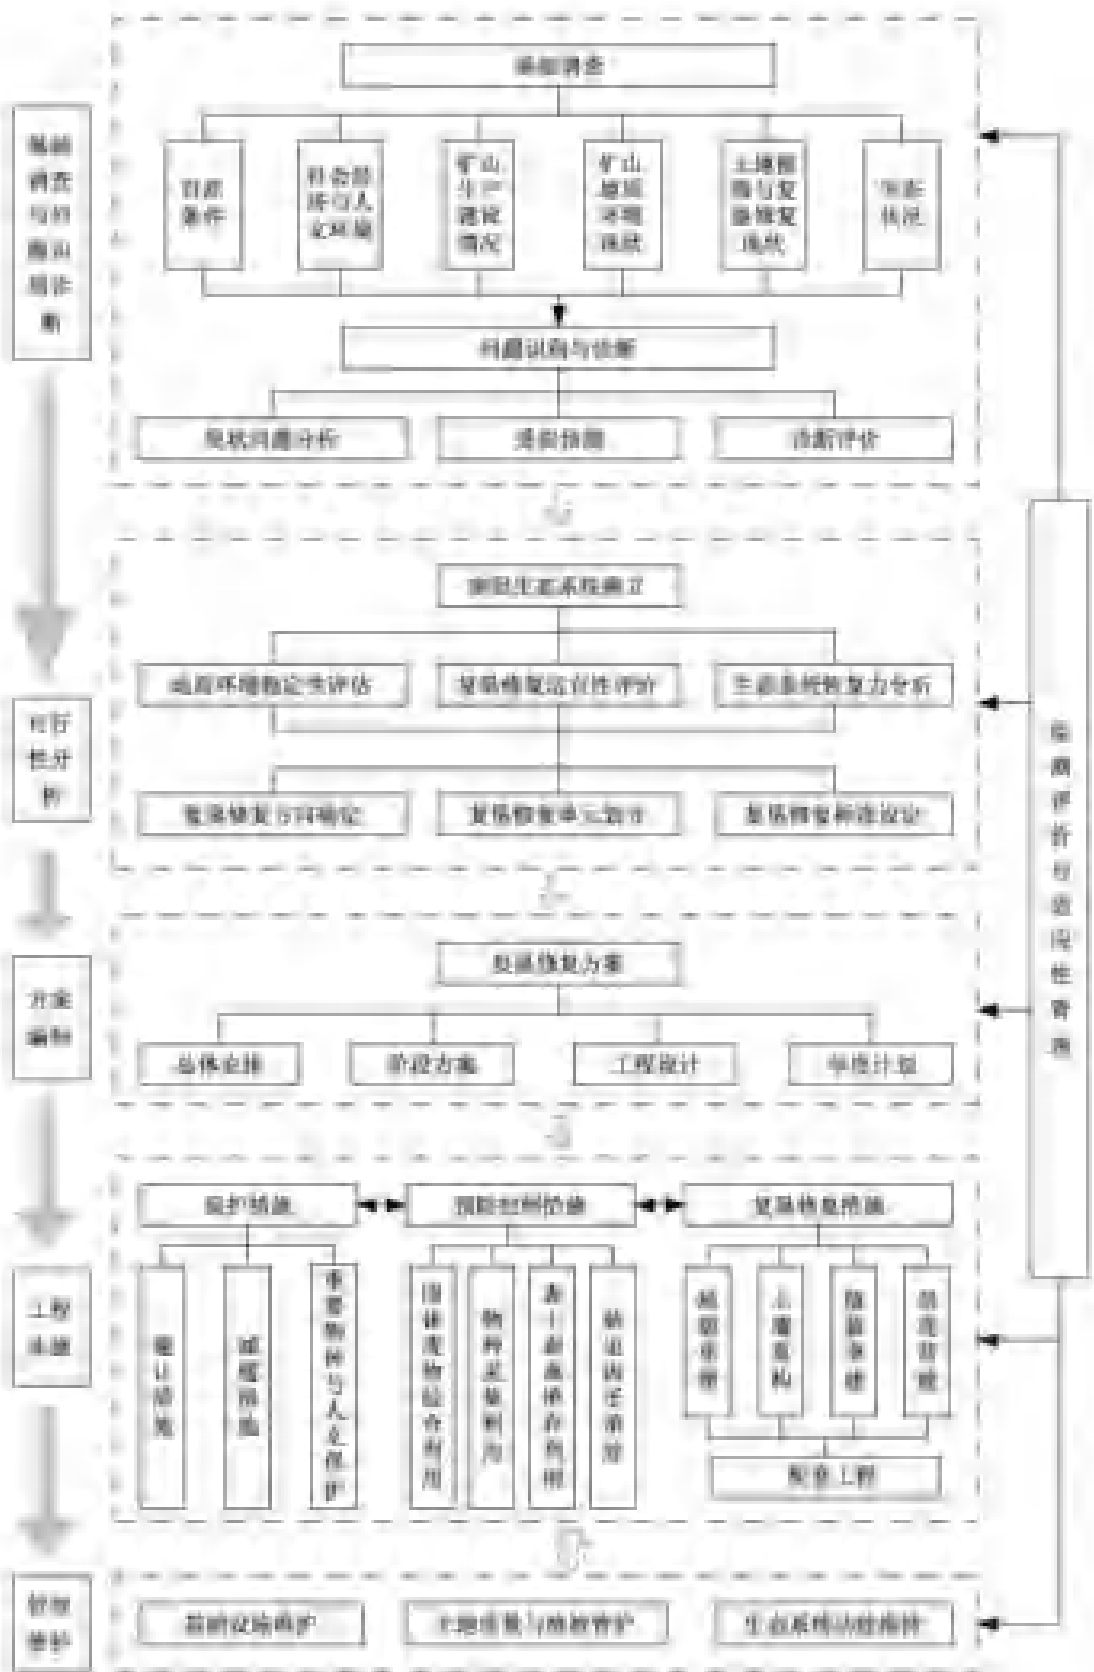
基础调查与问题识别诊断

基础调查

自然条件

社会经济与人文环境

矿山生产建设情况

矿山地质环境现状

土地损毁与复垦恢复现状

生态状况

问题识别与诊断

现状问题分析

损毁预测

诊断评价

可行性分析

修复生态系统确立

地质环境稳定性评估

复垦修复适宜性评价

生态系统恢复力分析

复垦修复方向确定

复垦修复单元划分

复垦修复标准设定

方案编制

复垦修复方案

总体安排

阶段方案

工程设计

进度计划

工程实施

保护措施

预防控制措施

复垦修复措施

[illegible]

减缓措施

重要物种与人文保护

固体废物综合利用

物种及肥料利用

表土剥离保存利用

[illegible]

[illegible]

土壤重构

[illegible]

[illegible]

配套工程

管护

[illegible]

土地质量与植被管护

生态系统功能维持

监测评价与适应性管理